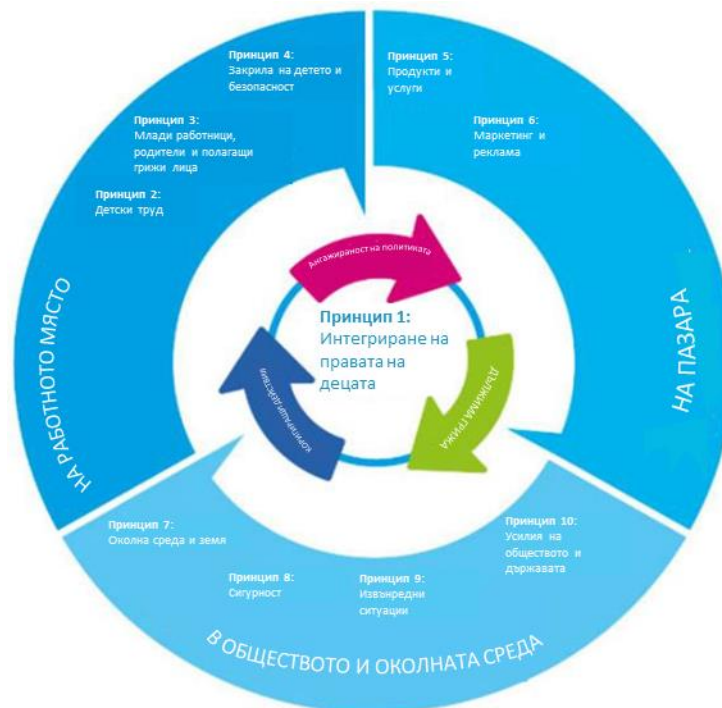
Принцип 4:
Закрила на детето и безопасност

Принцип 3:
Млади работници, родители и полагащи грижи лица

Принцип 2:
Детски труд

НА РАБОТНОТО МЯСТО

Принцип 5:
Продукти и услуги

Принцип 6:
Маркетинг и реклама

НА ПАЗАРА

Ангажираност на политиката

Принцип 1:
Интегриране на правата на децата

Дължима грижа

Коригиращи действия

Принцип 7:
Околна среда и земя

Принцип 8:
Сигурност

Принцип 9:
Извънредни ситуации

Принцип 10:
Усилия на обществото и държавата

В ОБЩЕСТВОТО И ОКОЛНАТА СРЕДА